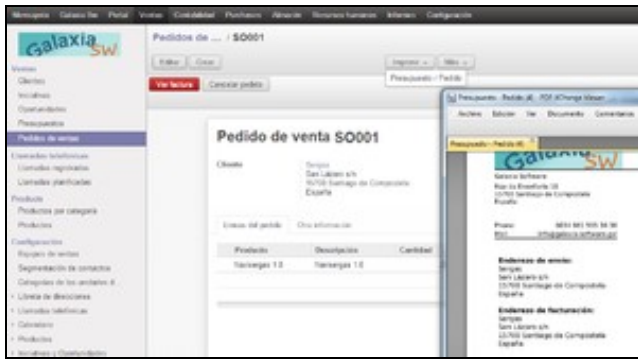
Mensajería Galaxia Sw Portal Ventas Contabilidad Compras Almacén Recursos humanos Informes Configuración

Galaxia SW

Ventas
Clientes
Iniciativas
Oportunidades
Presupuestos
Pedidos de ventas
Llamadas telefónicas
Llamadas registradas
Llamadas planificadas
Productos
Productos por categoría
Productos
Configuración
Equipos de ventas
Segmentación de contactos
Categorías de los contactos
Líneas de direcciones
Llamadas telefónicas
Calendario
Productos
Iniciativas y Oportunidades

Pedidos de ... / SO001

Editar Crear

Ver factura Cancelar pedido

Imprimir Más

Presupuesto / Pedido

Pedido de venta SO001

Cliente
Sergas
San Lázaro s/n
15700 Santiago de Compostela
España

Líneas del pedido Otra información

| Producto | Descripción | Cantidad |
|---|---|---|
| Sanisergas 1.0 | Sanisergas 1.0 | |

Presupuesto - Pedido.pdf - PDF-XChange Viewer
Archivo Editar Ver Documento Comentarios

Presupuesto - Pedido.pdf

Galaxia SW
Galaxia Software
Rúa da Ensefiorita 18
15703 Santiago de Compostela
España

Phone: 0034 981 555 55 55
Mail: info@galaxia-software.com

Enderezo de envío:
Sergas
San Lázaro s/n
15700 Santiago de Compostela
España

Enderezo de facturación:
Sergas
San Lázaro s/n
15700 Santiago de Compostela
España